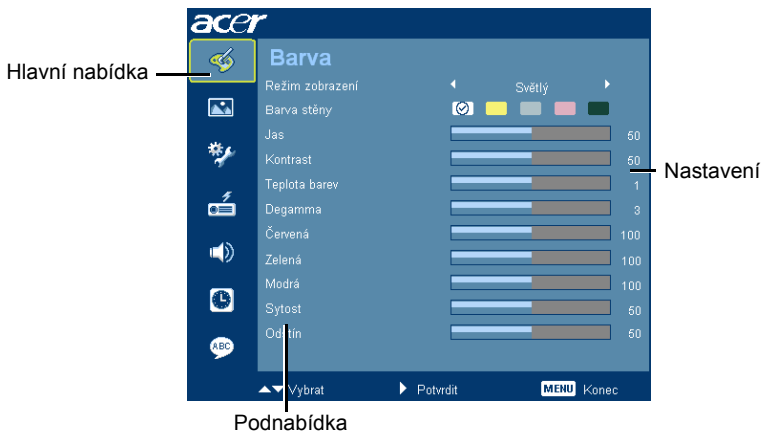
acer

Hlavní nabídka

Barva

| | | |
|---|---|---|
| Režim zobrazení | Světlý | |
| Barva stěny | | |
| Jas | | 50 |
| Kontrast | | 50 |
| Teplota barev | | 1 |
| Degamma | | 3 |
| Červená | | 100 |
| Zelená | | 100 |
| Modrá | | 100 |
| Sytost | | 50 |
| Odstín | | 50 |

Nastavení

Vybrat Potvrdit MENU Konec

Podnabídka